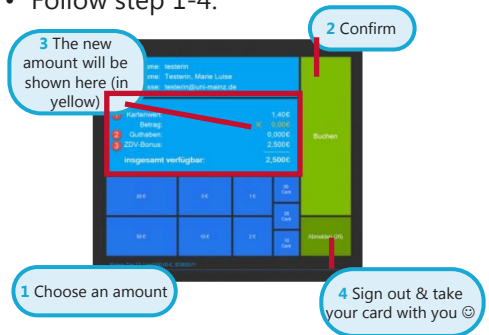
• Follow step 1-4.

3 The new amount will be shown here (in yellow)

2 Confirm

ame: testerin
ame: Testerin, Marie Luise
sse: testerin@uni-mainz.de

Kartenwert: 1,40€
Betrag: 0,00€
2 Guthaben: 0,000€
3 ZDV-Bonus: 2,500€
insgesamt verfügbar: 2,500€

Buchen

20 € | 5 € | 1 € | 50 Cent
| | | 20 Cent
50 € | 10 € | 2 € | 10 Cent

Abmelden (25)

1 Choose an amount

4 Sign out & take your card with you ☺